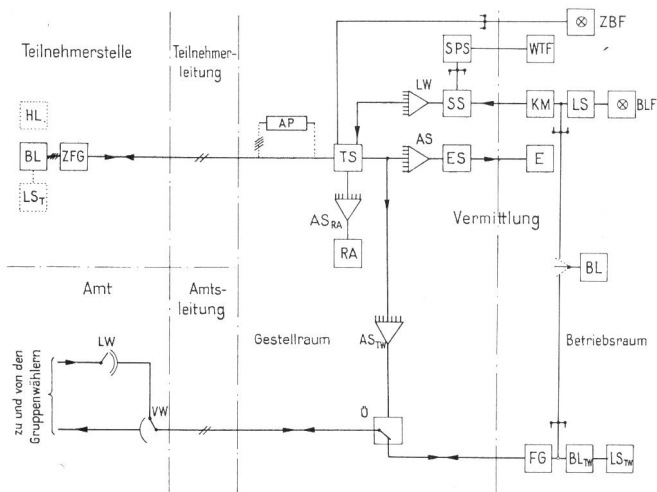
Teilnehmerstelle

Teilnehmerleitung

HL

BL

ZFG

LS$_T$

AP

TS

AS$_{RA}$

RA

LW

SS

SPS

WTF

ZBF

KM

LS

BLF

AS

ES

E

Vermittlung

BL

Amt

Amtsleitung

Gestellraum

AS$_{TW}$

Betriebsraum

zu und von den Gruppenwählern

LW

VW

Ö

FG

BL$_{TW}$

LS$_{TW}$